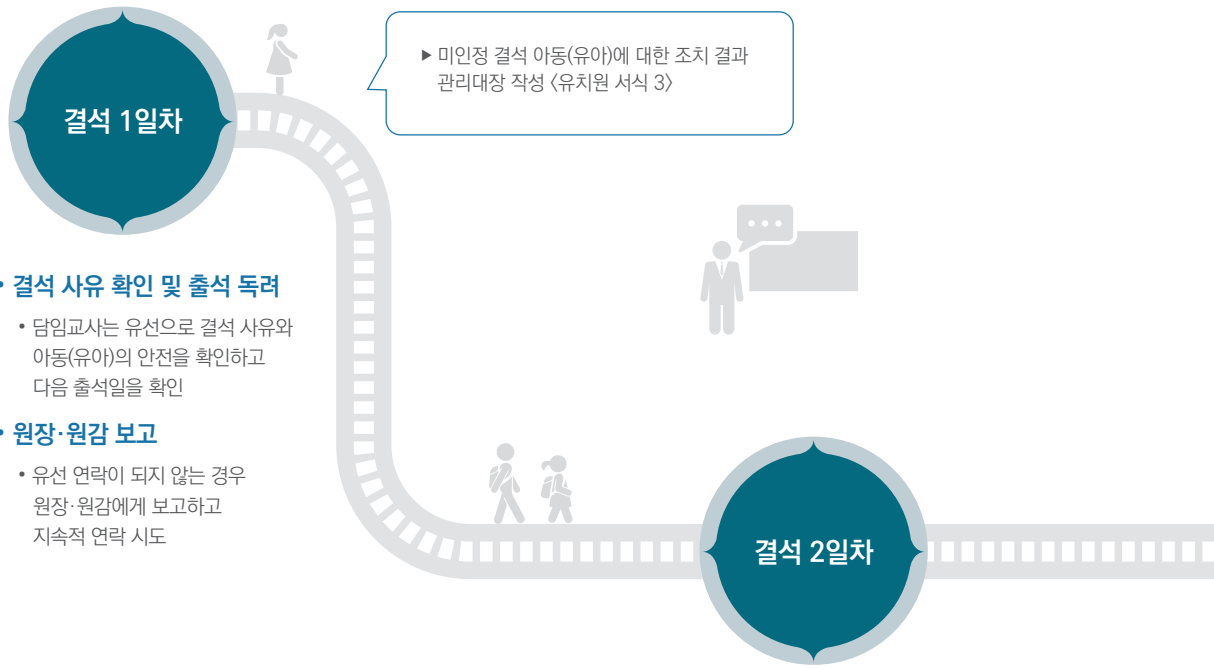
결석 1일차

▶ 미인정 결석 아동(유아)에 대한 조치 결과 관리대장 작성 〈유치원 서식 3〉

• 결석 사유 확인 및 출석 독려

• 담임교사는 유선으로 결석 사유와 아동(유아)의 안전을 확인하고 다음 출석일을 확인

• 원장·원감 보고

• 유선 연락이 되지 않는 경우 원장·원감에게 보고하고 지속적 연락 시도

결석 2일차